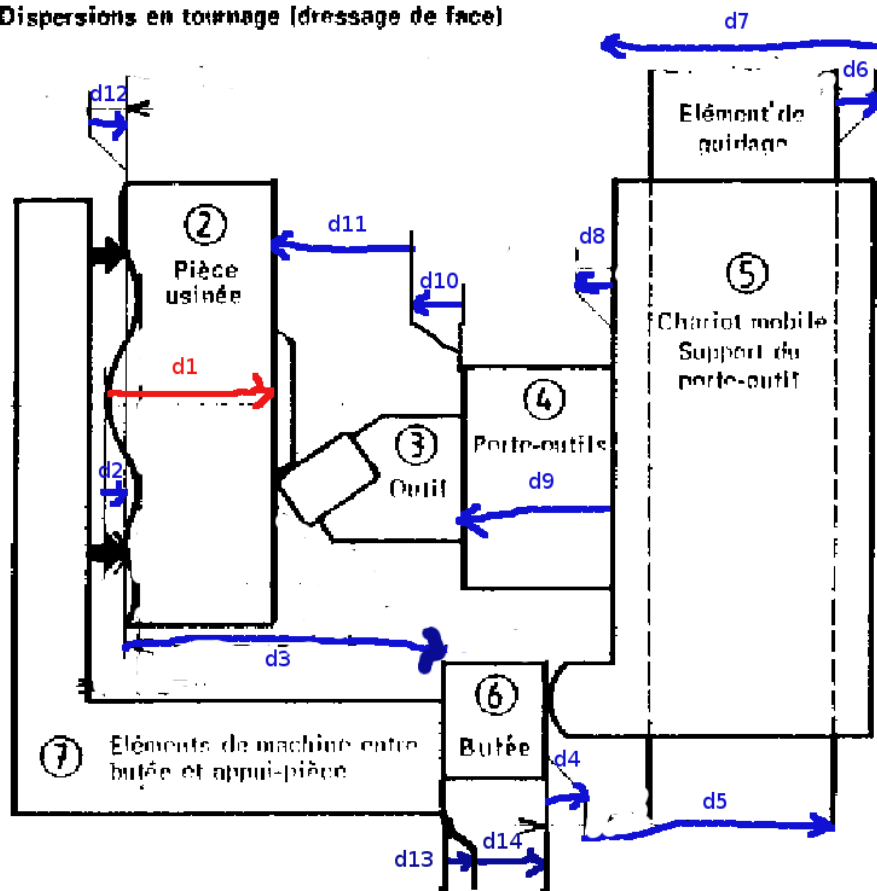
Dispersions en tournage (dressage de face)

d7

d6

Elément de guidage

d12

② Pièce usinée

d11

d8

⑤ Chariot mobile Support du porte-outil

d10

d1

④ Porte-outils

③ Outil

d2

d9

d3

⑥ Butée

⑦ Eléments de machine entre butée et appui-pièce

d4

d5

d13

d14